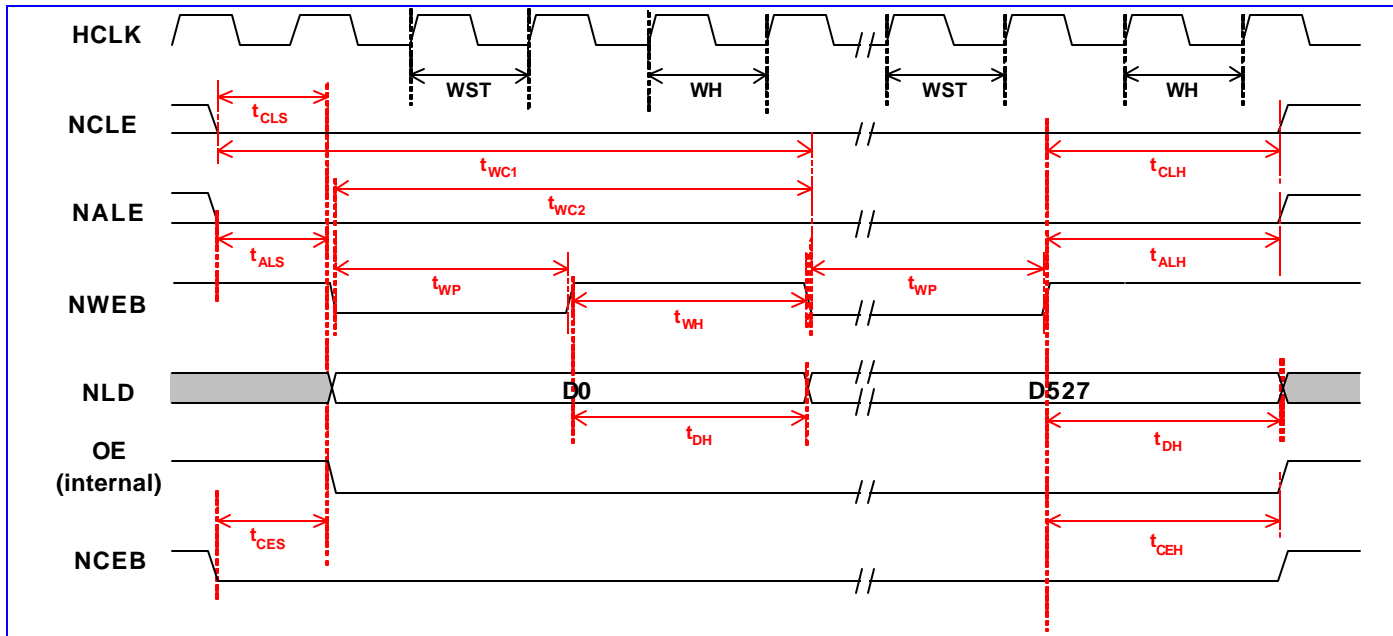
HCLK

WST

WH

WST

WH

NCLE

$t_{CLS}$

$t_{WC1}$

$t_{CLH}$

NALE

$t_{WC2}$

$t_{ALS}$

$t_{ALH}$

NWEB

$t_{WP}$

$t_{WP}$

$t_{WH}$

NLD

D0

D527

$t_{DH}$

$t_{DH}$

OE (internal)

$t_{CES}$

$t_{CEH}$

NCEB